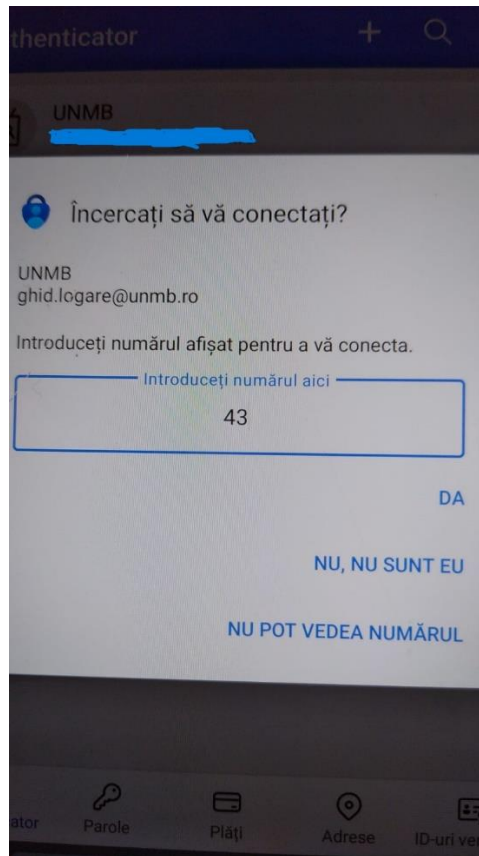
thenticator + 

UNMB

Încercați să vă conectați?

UNMB
ghid.logare@unmb.ro

Introduceți numărul afișat pentru a vă conecta.

Introduceți numărul aici
43

DA

NU, NU SUNT EU

NU POT VEDEA NUMĂRUL

ator Parole Plăți Adrese ID-uri ve